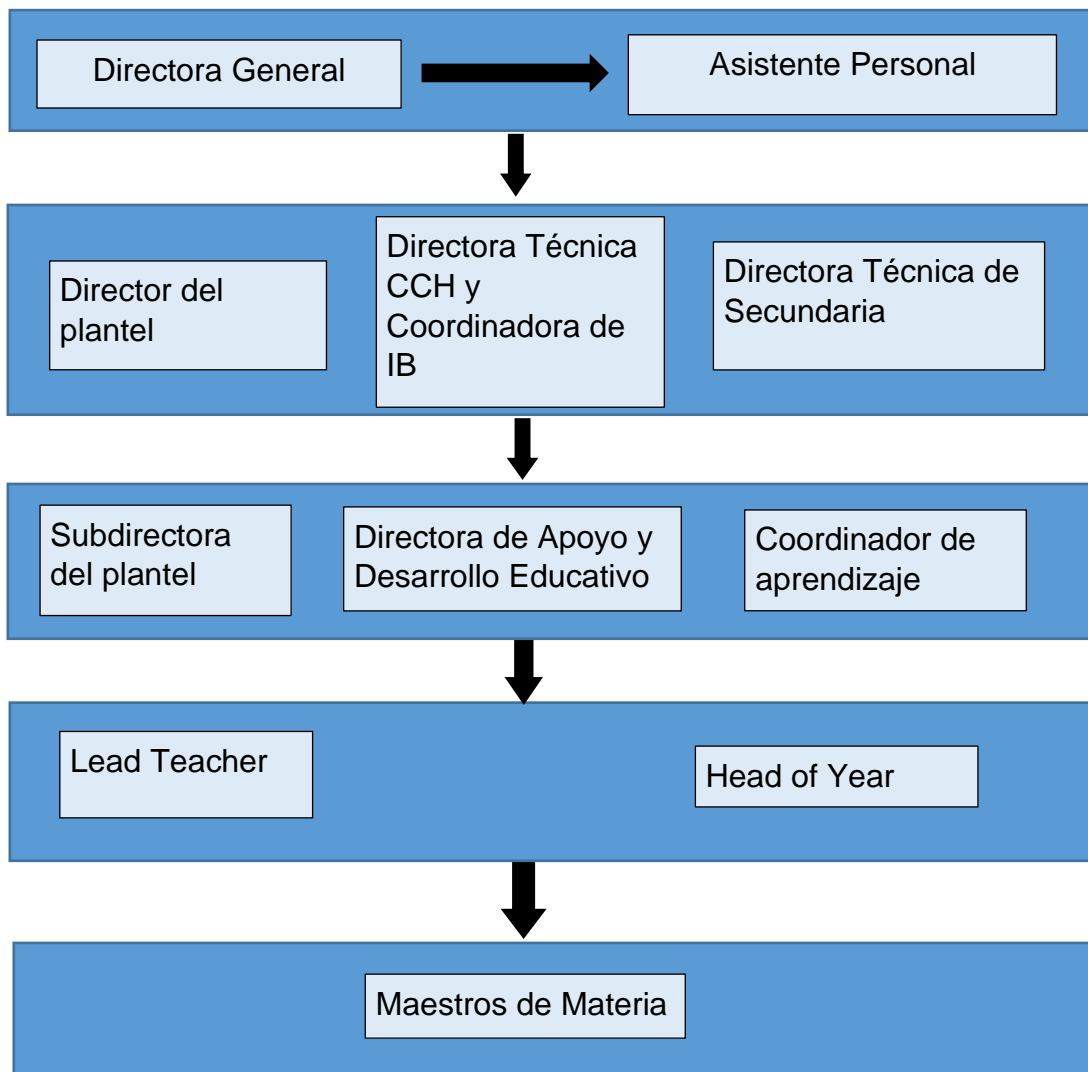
Directora General

Asistente Personal

Director del plantel

Directora Técnica CCH y Coordinadora de IB

Directora Técnica de Secundaria

Subdirectora del plantel

Directora de Apoyo y Desarrollo Educativo

Coordinador de aprendizaje

Lead Teacher

Head of Year

Maestros de Materia